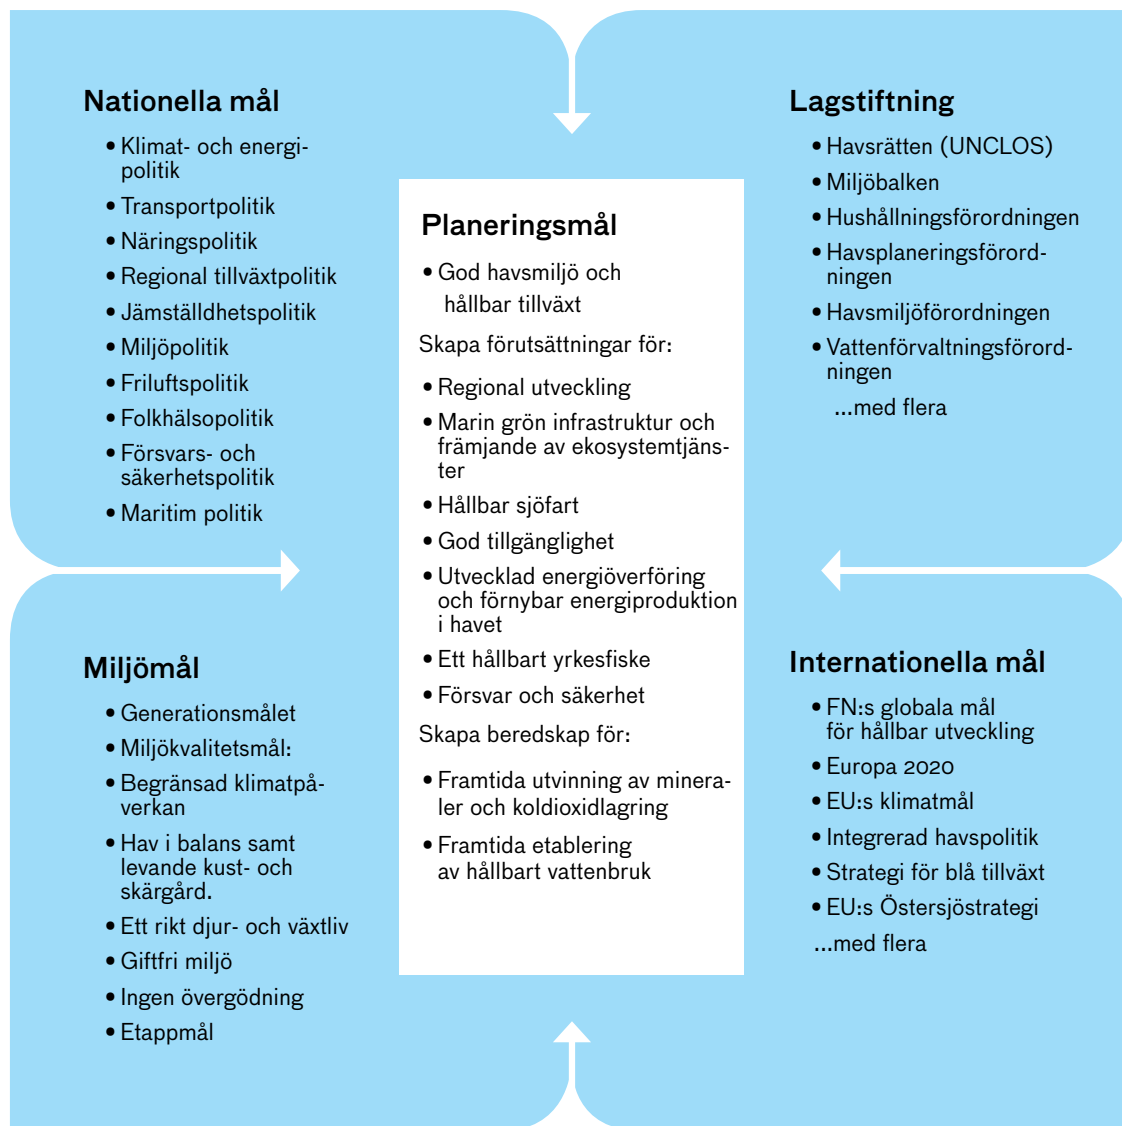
Nationella mål

- Klimat- och energipolitik
- Transportpolitik
- Näringspolitik
- Regional tillväxtpolitik
- Jämställdhetspolitik
- Miljöpolitik
- Friluftspolitik
- Folkhälsopolitik
- Försvars- och säkerhetspolitik
- Maritim politik

Lagstiftning

- Havsrätten (UNCLOS)
- Miljöbalken
- Hushållningsförordningen
- Havsplaneringsförordningen
- Havsmiljöförordningen
- Vattenförvaltningsförordningen

...med flera

Planeringsmål

- God havsmiljö och hållbar tillväxt

Skapa förutsättningar för:

- Regional utveckling
- Marin grön infrastruktur och främjande av ekosystemtjänster
- Hållbar sjöfart
- God tillgänglighet
- Utvecklad energiöverföring och förnybar energiproduktion i havet
- Ett hållbart yrkesfiske
- Försvar och säkerhet

Skapa beredskap för:

- Framtida utvinning av mineraler och koldioxidlagring
- Framtida etablering av hållbart vattenbruk

Miljömål

- Generationsmålet
- Miljökvalitetsmål:
- Begränsad klimatpåverkan
- Hav i balans samt levande kust- och skärgård.
- Ett rikt djur- och växtliv
- Giftfri miljö
- Ingen övergödning
- Etappmål

Internationella mål

- FN:s globala mål för hållbar utveckling
- Europa 2020
- EU:s klimatmål
- Integrerad havspolitik
- Strategi för blå tillväxt
- EU:s Östersjöstrategi

...med flera